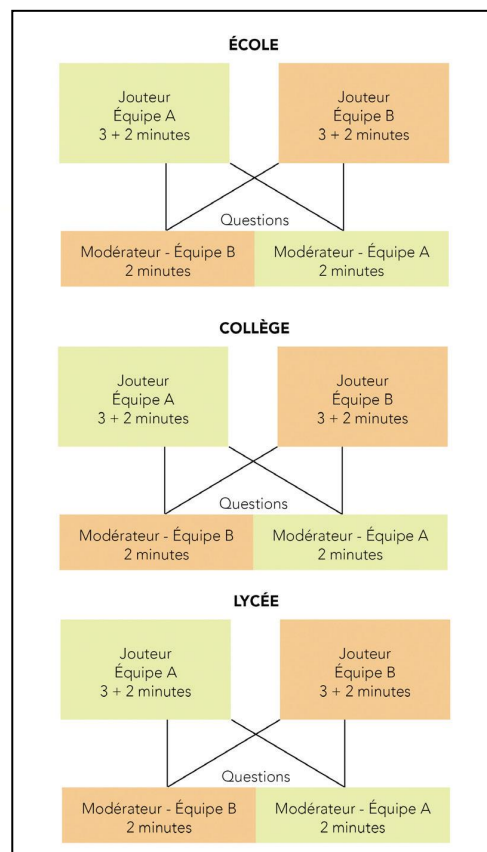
ÉCOLE

Jouteur
Équipe A
3 + 2 minutes

Jouteur
Équipe B
3 + 2 minutes

Questions

Modérateur - Équipe B
2 minutes

Modérateur - Équipe A
2 minutes

COLLÈGE

Jouteur
Équipe A
3 + 2 minutes

Jouteur
Équipe B
3 + 2 minutes

Questions

Modérateur - Équipe B
2 minutes

Modérateur - Équipe A
2 minutes

LYCÉE

Jouteur
Équipe A
3 + 2 minutes

Jouteur
Équipe B
3 + 2 minutes

Questions

Modérateur - Équipe B
2 minutes

Modérateur - Équipe A
2 minutes